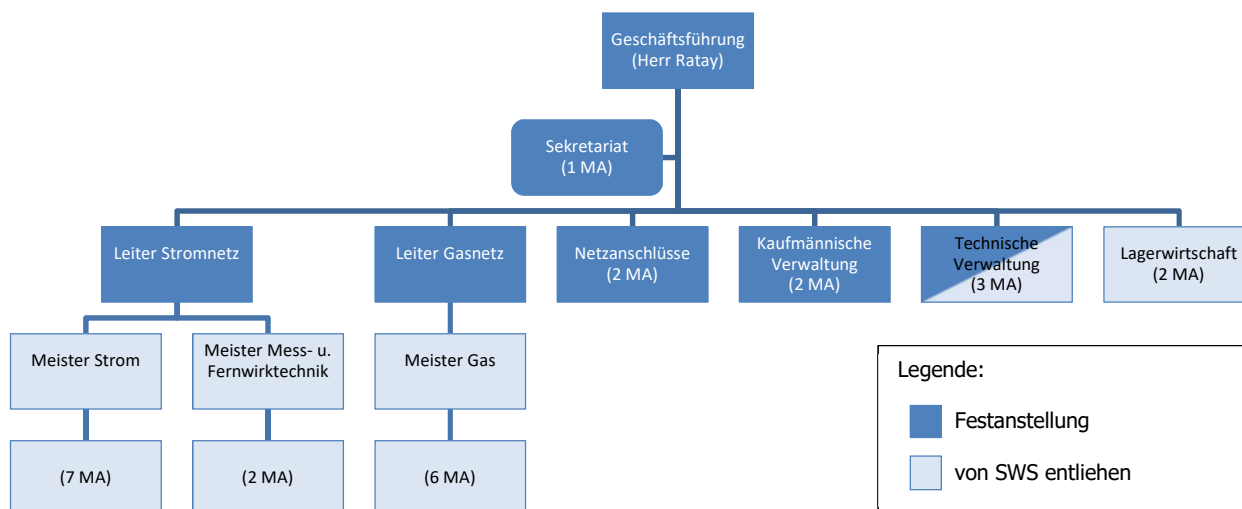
Geschäftsführung
(Herr Ratay)

Sekretariat
(1 MA)

Leiter Stromnetz

Leiter Gasnetz

Netzanschlüsse
(2 MA)

Kaufmännische
Verwaltung
(2 MA)

Technische
Verwaltung
(3 MA)

Lagerwirtschaft
(2 MA)

Meister Strom

Meister Mess- u.
Fernwirktechnik

Meister Gas

(7 MA)

(2 MA)

(6 MA)

Legende:

Festanstellung

von SWS entliehen